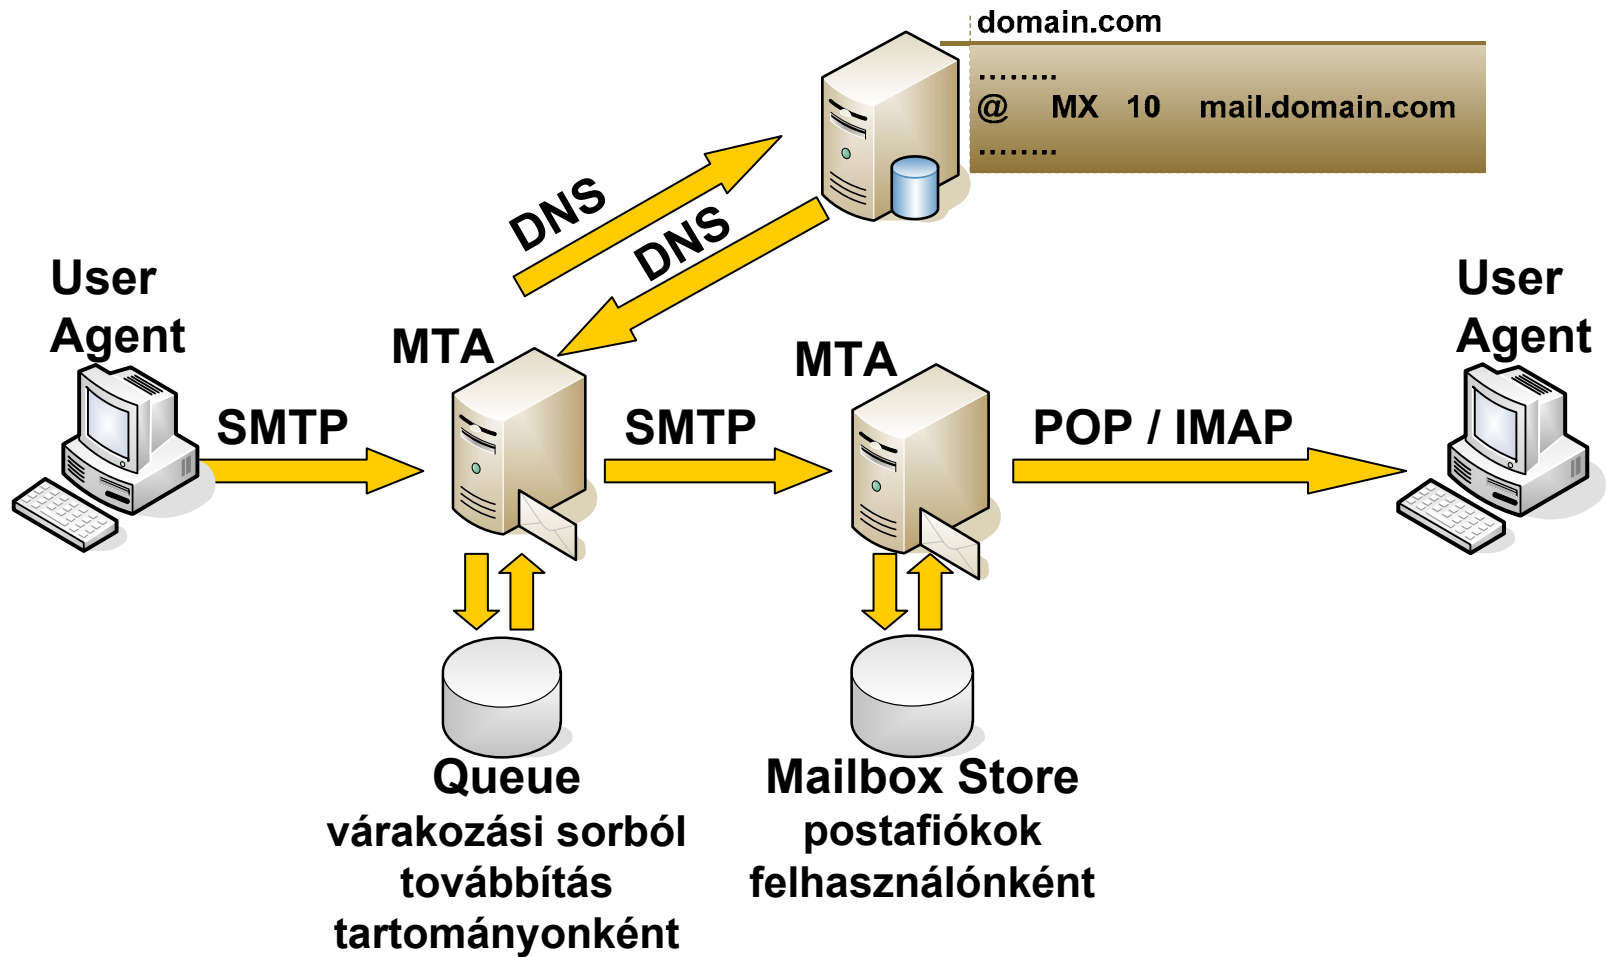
domain.com

........
@ MX 10 mail.domain.com
........

DNS

DNS

User Agent

MTA

MTA

User Agent

SMTP

SMTP

POP / IMAP

Queue
várakozási sorból
továbbítás
tartományonként

Mailbox Store
postafiókok
felhasználónként